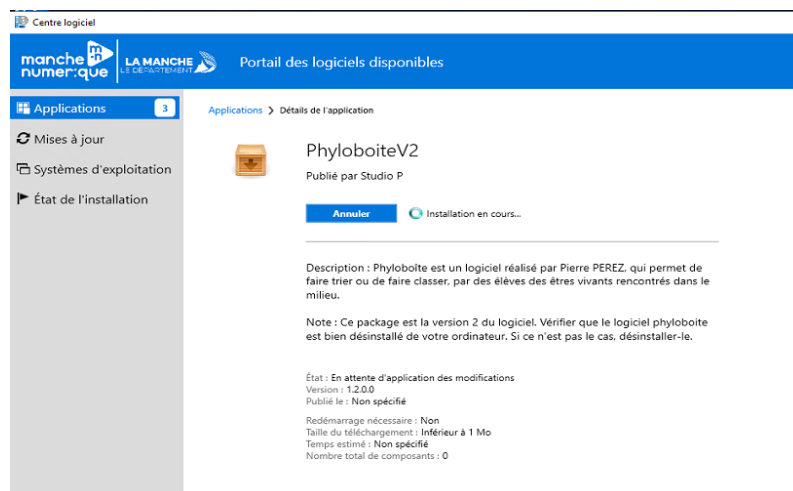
Centre logiciel

manche numer:que LA MANCHE LE DÉPARTEMENT Portail des logiciels disponibles

Applications 3
Mises à jour
Systèmes d'exploitation
État de l'installation

Applications > Détails de l'application

PhyloboiteV2
Publié par Studio P

Annuler Installation en cours...

Description : Phyloboîte est un logiciel réalisé par Pierre PEREZ, qui permet de faire trier ou de faire classer, par des élèves des êtres vivants rencontrés dans le milieu.

Note : Ce package est la version 2 du logiciel. Vérifier que le logiciel phyloboite est bien désinstallé de votre ordinateur. Si ce n'est pas le cas, désinstaller-le.

État : En attente d'application des modifications
Version : 1.2.0.0
Publié le : Non spécifié

Redémarrage nécessaire : Non
Taille du téléchargement : Inférieur à 1 Mo
Temps estimé : Non spécifié
Nombre total de composants : 0